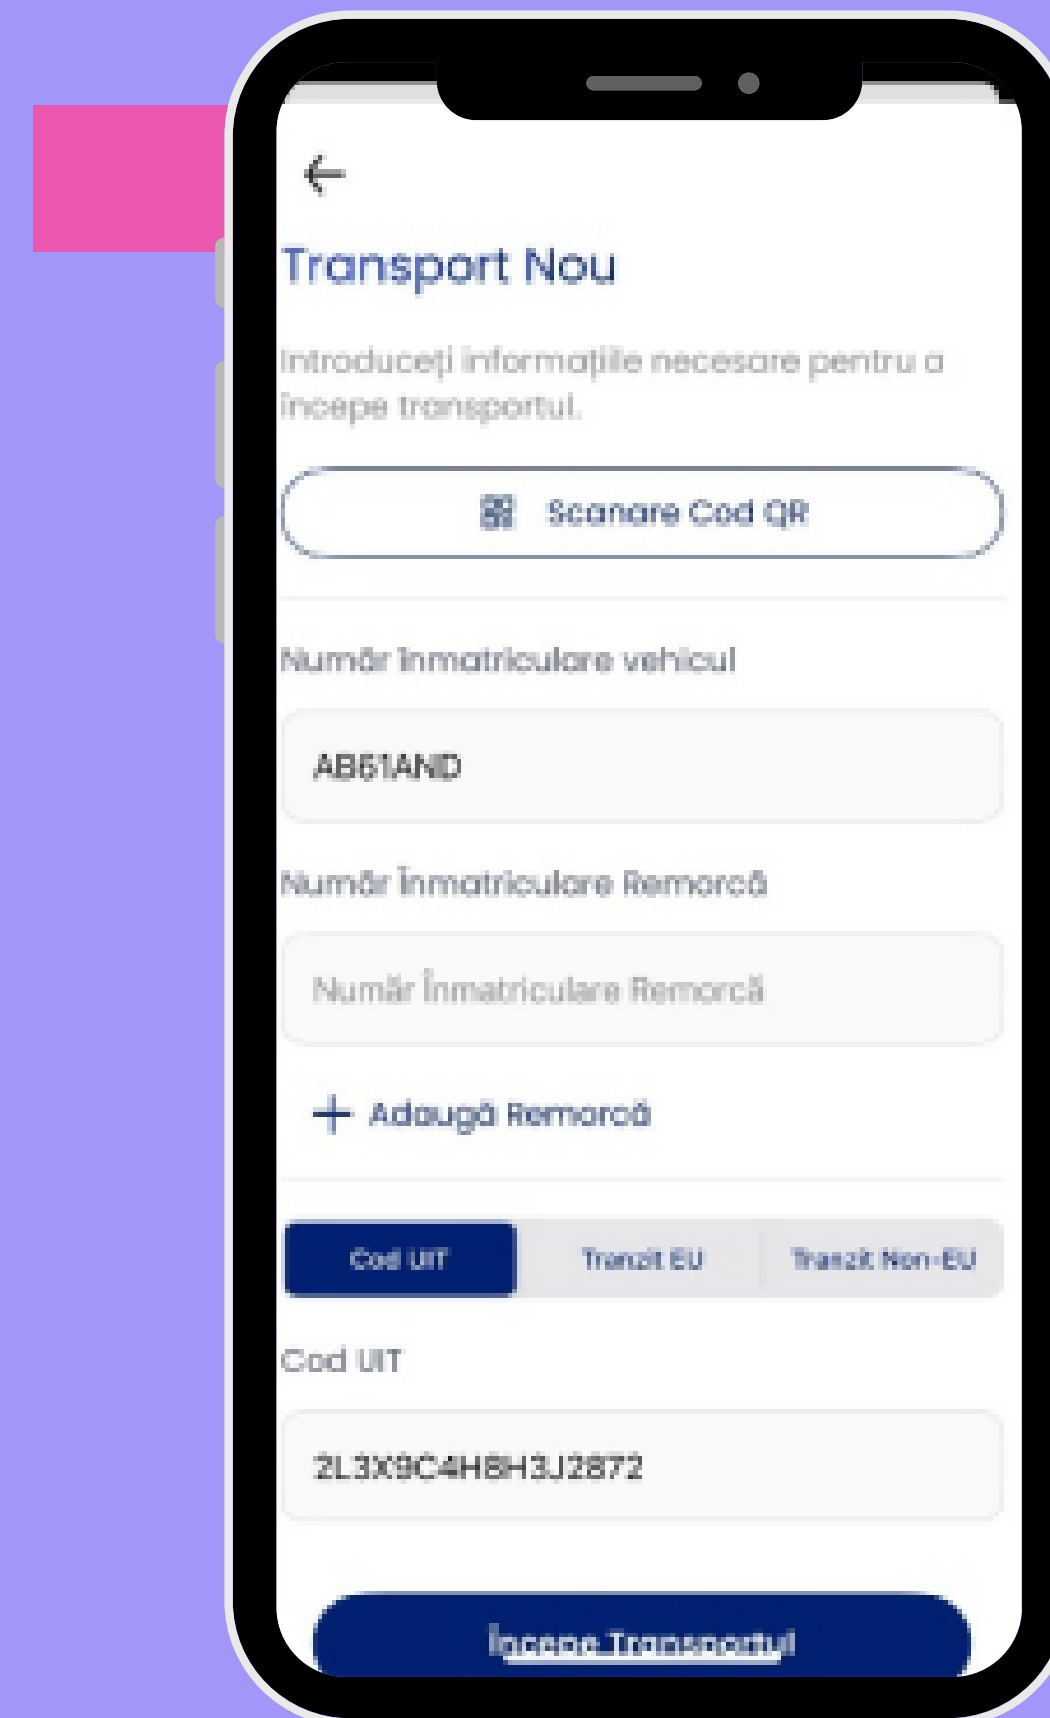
Transport Nou

Introduceți informațiile necesare pentru a începe transportul.

Scanare Cod QR

Număr înmatriculare vehicul

AB61AND

Număr Înmatriculare Remorcă

Număr Înmatriculare Remorcă

+ Adaugă Remorcă

Cod UIT

Tranzit EU

Tranzit Non-EU

Cod UIT

2L3X9C4H8H3J2872

Începe Transportul